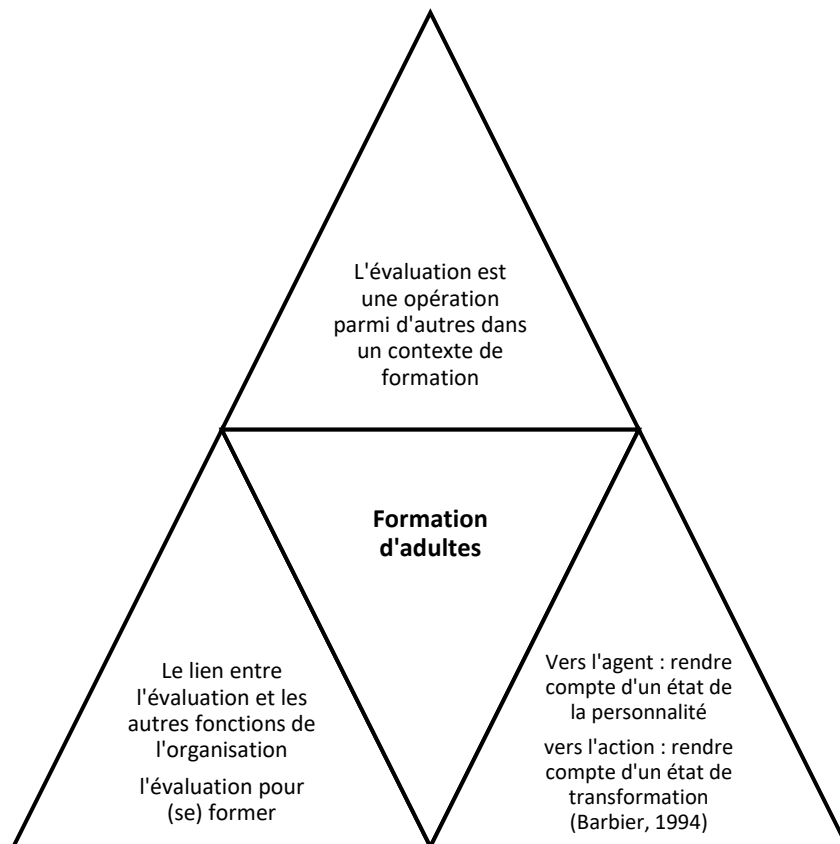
L'évaluation est une opération parmi d'autres dans un contexte de formation

**Formation d'adultes**

Le lien entre l'évaluation et les autres fonctions de l'organisation

l'évaluation pour (se) former

Vers l'agent : rendre compte d'un état de la personnalité

vers l'action : rendre compte d'un état de transformation (Barbier, 1994)